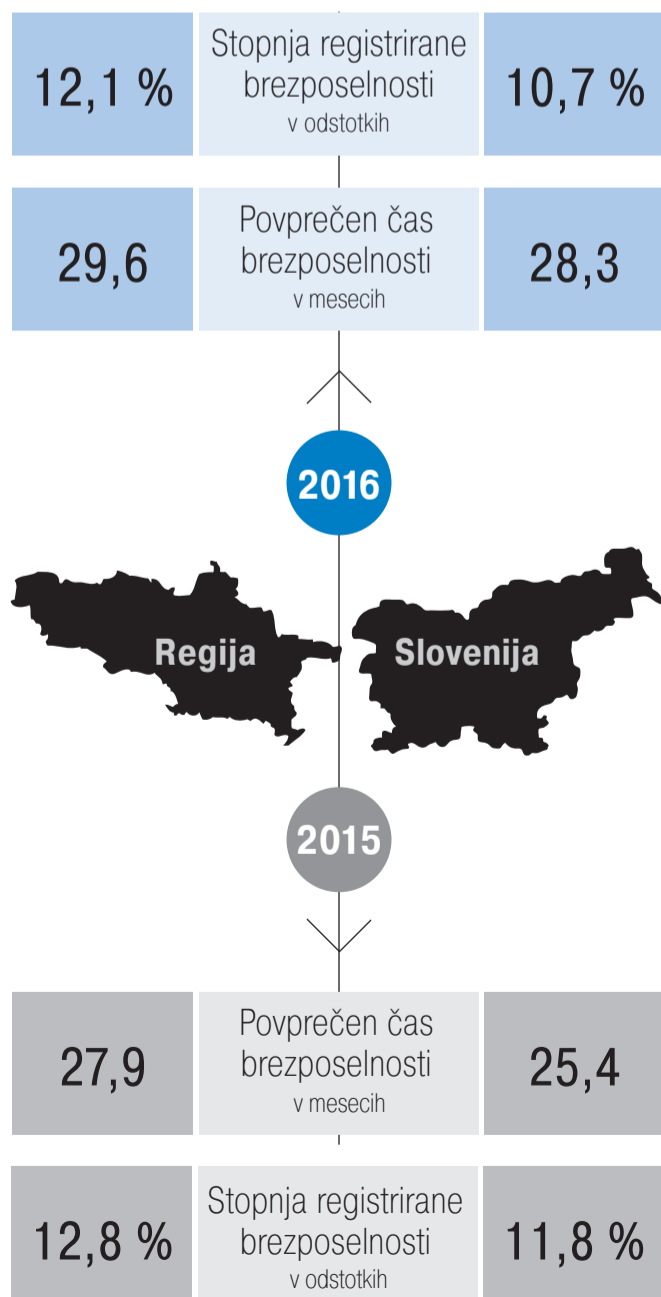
12,1 %

Stopnja registrirane brezposelnosti
v odstotkih

10,7 %

29,6

Povprečen čas brezposelnosti
v mesecih

28,3

2016

Regija

Slovenija

2015

27,9

Povprečen čas brezposelnosti
v mesecih

25,4

12,8 %

Stopnja registrirane brezposelnosti
v odstotkih

11,8 %